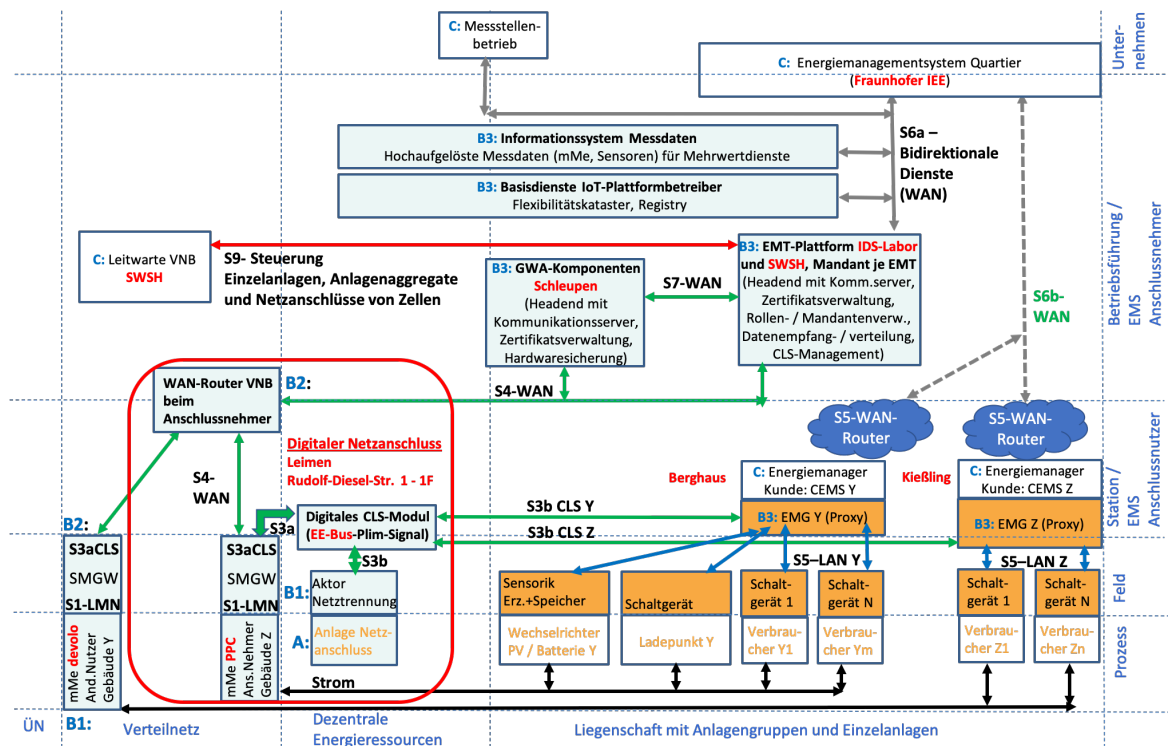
C: Messstellenbetrieb

Unternehmen

C: Energiemanagementsystem Quartier (Fraunhofer IEE)

B3: Informationssystem Messdaten
Hochaufgelöste Messdaten (mMe, Sensoren) für Mehrwertdienste

S6a – Bidirektionale Dienste (WAN)

B3: Basisdienste IoT-Plattformbetreiber
Flexibilitätskataster, Registry

Betriebsführung / EMS Anschlussnehmer

C: Leitwarte VNB SWSH

S9- Steuerung Einzelanlagen, Anlagenaggregate und Netzanschlüsse von Zellen

B3: EMT-Plattform IDS-Labor und SWSH, Mandant je EMT (Headend mit Komm.server, Zertifikatsverwaltung, Rollen- / Mandantenverw., Datenempfang- / verteilung, CLS-Management)

B3: GWA-Komponenten Schleupen (Headend mit Kommunikationsserver, Zertifikatsverwaltung, Hardwaresicherung)

S7-WAN

S6b-WAN

WAN-Router VNB beim Anschlussnehmer

B2:

S4-WAN

S5-WAN-Router

S5-WAN-Router

Station / EMS Anschlussnutzer

Digitaler Netzanschluss
Leimen
Rudolf-Diesel-Str. 1 - 1F

S4-WAN

Berghaus

C: Energiemanager Kunde: CEMS Y

Kießling

C: Energiemanager Kunde: CEMS Z

S3b CLS Y

B2:

S3a

Digitales CLS-Modul (EE-Bus-Plim-Signal)

B3: EMG Y (Proxy)

S3b CLS Z

B3: EMG Z (Proxy)

S3aCLS
SMGW
S1-LMN

S3aCLS
SMGW
S1-LMN

S3b

B1:

Aktor Netztrennung

S5–LAN Y

S5–LAN Z

Sensorik Erz.+Speicher

Schaltgerät

Schaltgerät 1

Schaltgerät N

Schaltgerät 1

Schaltgerät N

Feld

A:

Anlage Netzanschluss

Wechselrichter PV / Batterie Y

Ladepunkt Y

Verbraucher Y1

Verbraucher Ym

Verbraucher Z1

Verbraucher Zn

Prozess

mMe devolo And.Nutzer Gebäude Y

mMe PPC Ans.Nehmer Gebäude Z

Strom

ÜN

B1:

Verteilnetz

Dezentrale Energieressourcen

Liegenschaft mit Anlagengruppen und Einzelanlagen